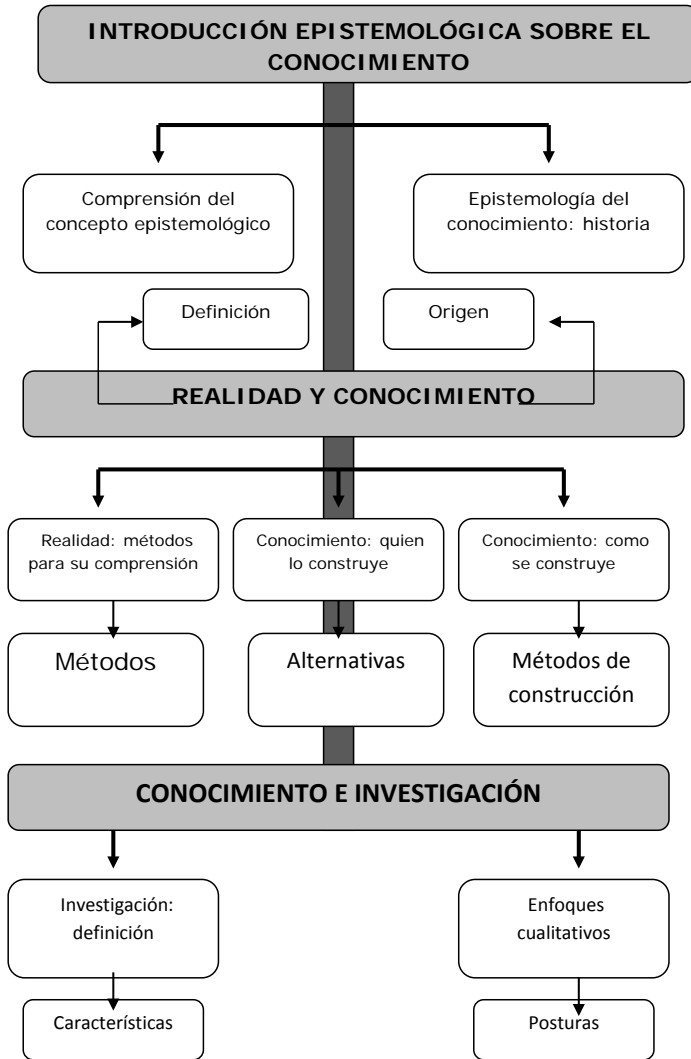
INTRODUCCIÓN EPISTEMOLÓGICA SOBRE EL CONOCIMIENTO

Comprensión del concepto epistemológico

Epistemología del conocimiento: historia

Definición

Origen

REALIDAD Y CONOCIMIENTO

Realidad: métodos para su comprensión

Conocimiento: quien lo construye

Conocimiento: como se construye

Métodos

Alternativas

Métodos de construcción

CONOCIMIENTO E INVESTIGACIÓN

Investigación: definición

Enfoques cualitativos

Características

Posturas